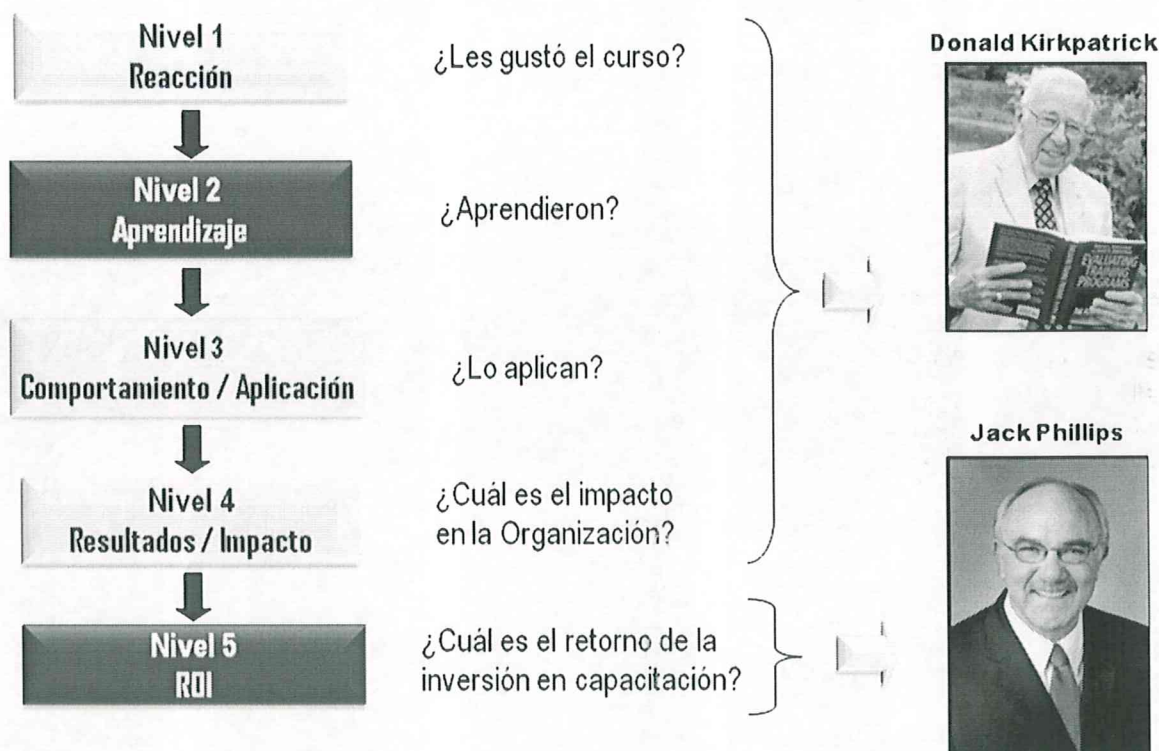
Nivel 1
Reacción

¿Les gustó el curso?

Nivel 2
Aprendizaje

¿Aprendieron?

Nivel 3
Comportamiento / Aplicación

¿Lo aplican?

Nivel 4
Resultados / Impacto

¿Cuál es el impacto en la Organización?

Nivel 5
ROI

¿Cuál es el retorno de la inversión en capacitación?

Donald Kirkpatrick

EVALUATING TRAINING PROGRAMS

Jack Phillips